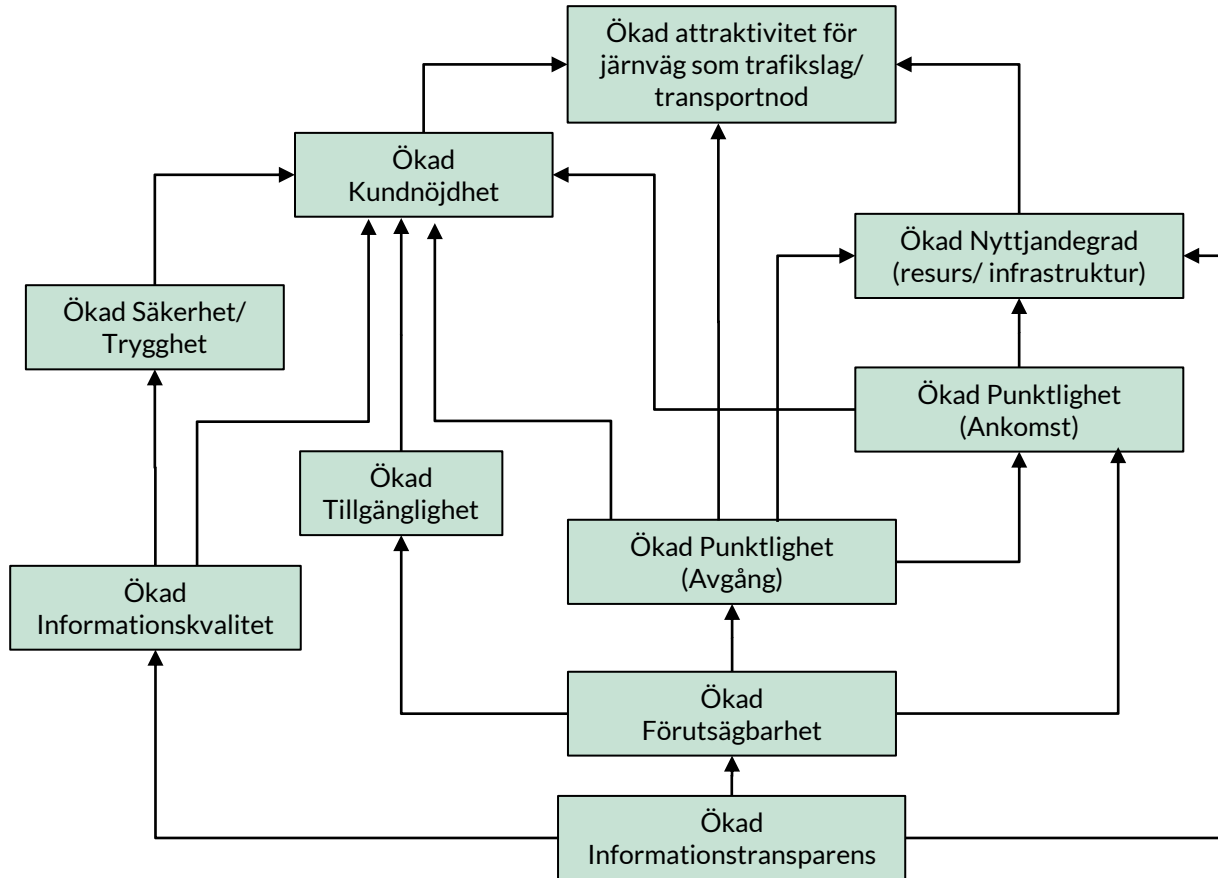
Ökad attraktivitet för järnväg som trafikslag/ transportnod

Ökad Kundnöjdhet

Ökad Nyttjandegrad (resurs/ infrastruktur)

Ökad Säkerhet/ Trygghet

Ökad Punktlighet (Ankomst)

Ökad Tillgänglighet

Ökad Punktlighet (Avgång)

Ökad Informationskvalitet

Ökad Förutsägbarhet

Ökad Informationstransparens